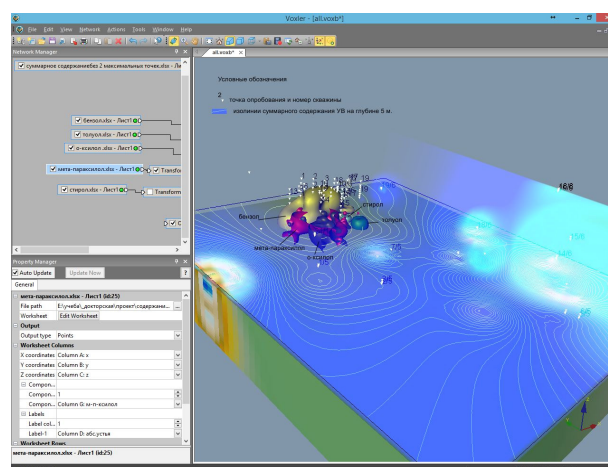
Voxler - [all.voxb*]

File Edit View Network Actions Tools Window Help

Network Manager

суммарное содержаниебез 2 максимальных точек.xlsx - Ли

бензол.xlsx - Лист1

толуол.xlsx - Лист1

о-ксилол .xlsx - Лист1

мета-параксилол.xlsx - Лист1

Transfor

стирол.xlsx - Лист1

Transform

Property Manager

Auto Update

Update Now

General

мета-параксилол.xlsx - Лист1 (id:25)

File path

E:\учеба\_долторская\проект\содержание...

Worksheet

Edit Worksheet

Output

Output type

Points

Worksheet Columns

X coordinates

Column A: x

Y coordinates

Column B: y

Z coordinates

Column C: z

Compon...

Compon...

1

Compon...

Column G: м-п-ксилол

Labels

Label col...

1

Label-1

Column D: абс.устья

Worksheet Rows

мета-параксилол.xlsx - Лист1 (id:25)

all.voxb*

Условные обозначения

2 точка опробования и номер скважины

изолинии суммарного содержания УВ на глубине 5 м.

бензол

стирол

толуол

мета-параксилол

о-ксилол

16/6